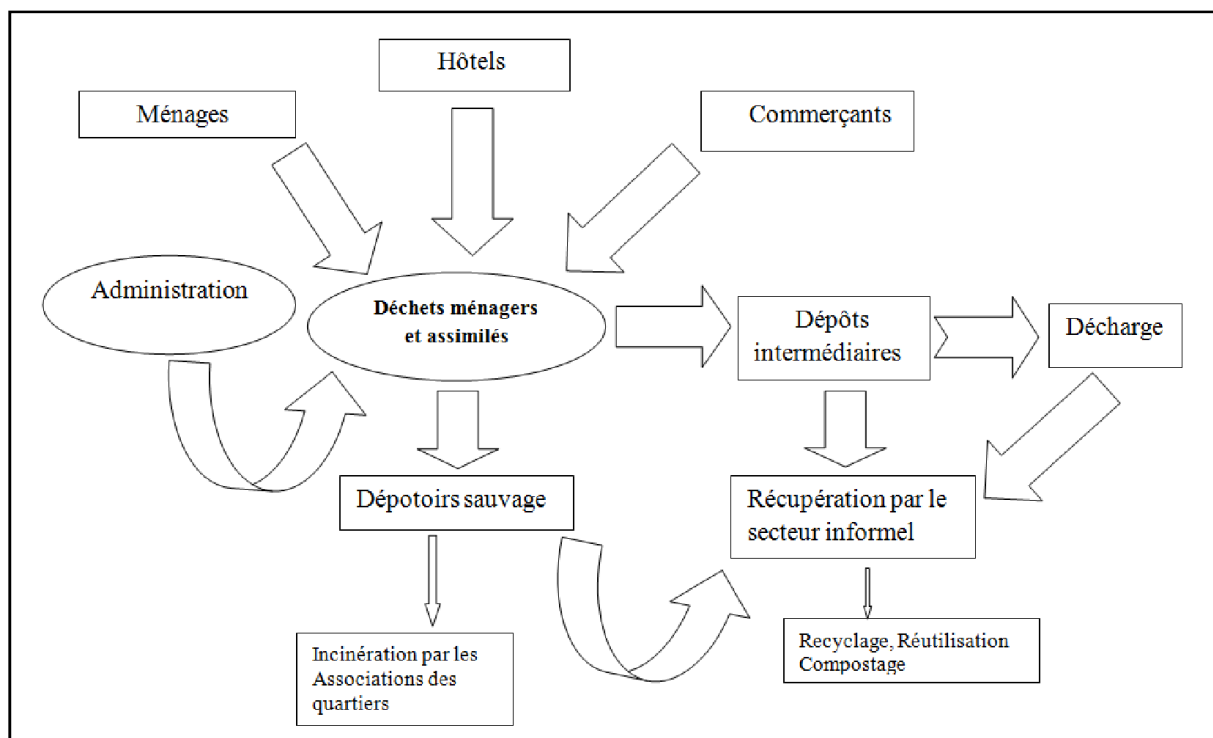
Hôtels

Ménages

Commerçants

Administration

Déchets ménagers et assimilés

Dépôts intermédiaires

Décharge

Dépotoirs sauvage

Récupération par le secteur informel

Incinération par les Associations des quartiers

Recyclage, Réutilisation Compostage